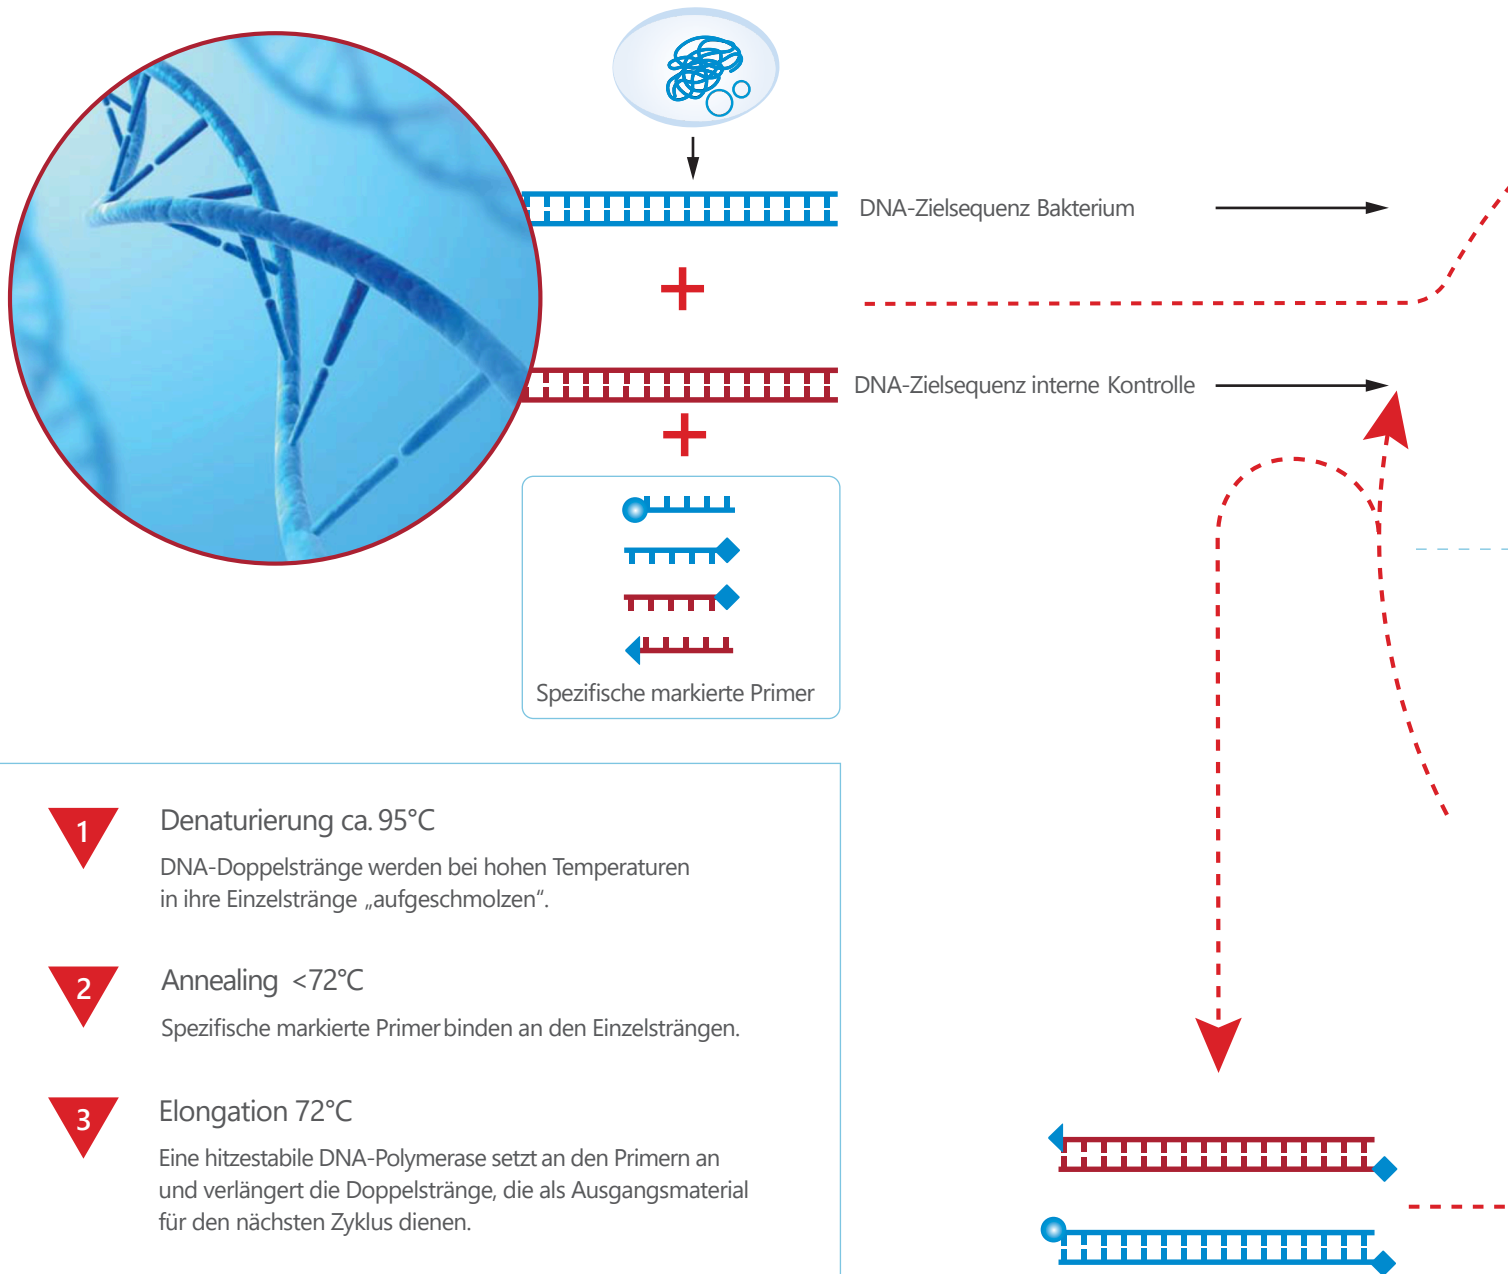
DNA-Zielsequenz Bakterium

+

DNA-Zielsequenz interne Kontrolle

+

Spezifische markierte Primer

1 Denaturierung ca. 95°C

DNA-Doppelstränge werden bei hohen Temperaturen in ihre Einzelstränge „aufgeschmolzen“.

2 Annealing <72°C

Spezifische markierte Primer binden an den Einzelsträngen.

3 Elongation 72°C

Eine hitzestabile DNA-Polymerase setzt an den Primern an und verlängert die Doppelstränge, die als Ausgangsmaterial für den nächsten Zyklus dienen.